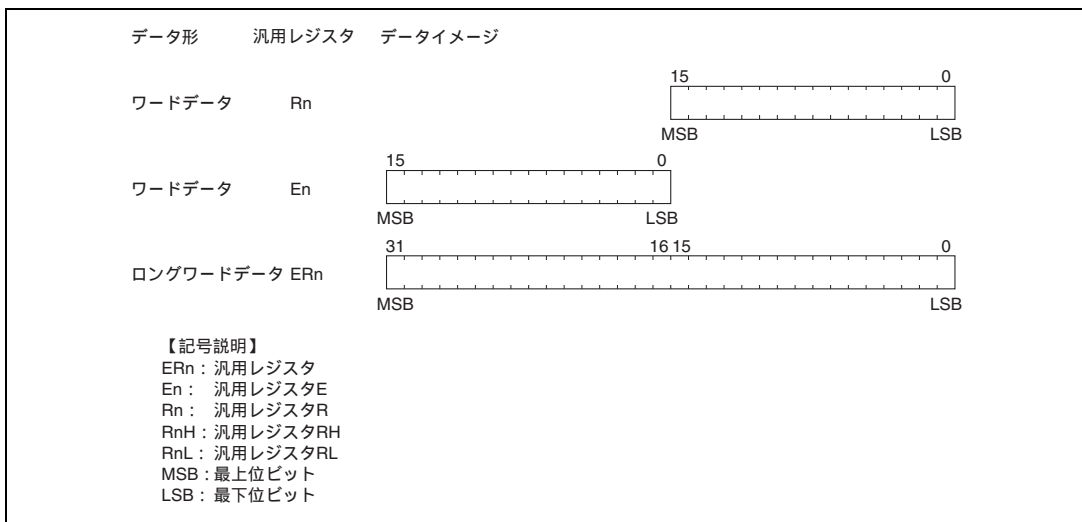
データ形　汎用レジスタ　データイメージ

| データ形 | 汎用レジスタ | データイメージ |
|---|---|---|
| ワードデータ | Rn | 15　0　MSB　LSB |
| ワードデータ | En | 15　0　MSB　LSB |
| ロングワードデータ | ERn | 31　16 15　0　MSB　LSB |

【記号説明】
ERn：汎用レジスタ
En：　汎用レジスタE
Rn：　汎用レジスタR
RnH：汎用レジスタRH
RnL：汎用レジスタRL
MSB：最上位ビット
LSB：最下位ビット